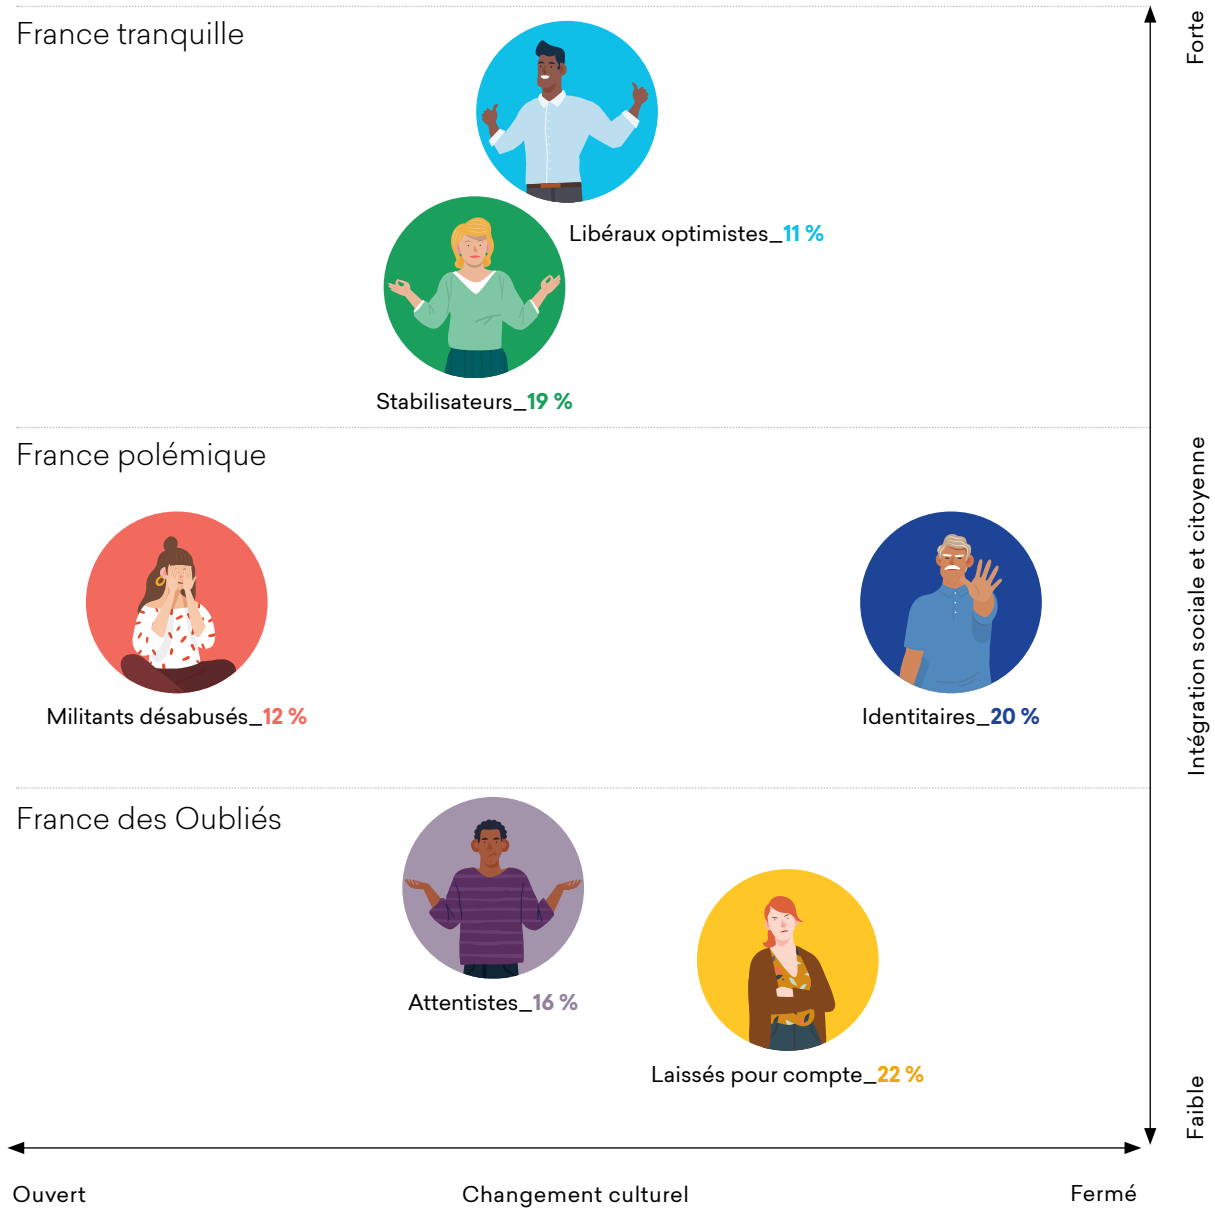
France tranquille

Libéraux optimistes_11 %

Stabilisateurs_19 %

France polémique

Militants désabusés_12 %

Identitaires_20 %

France des Oubliés

Attentistes_16 %

Laissés pour compte_22 %

Forte

Intégration sociale et citoyenne

Faible

Ouvert

Changement culturel

Fermé